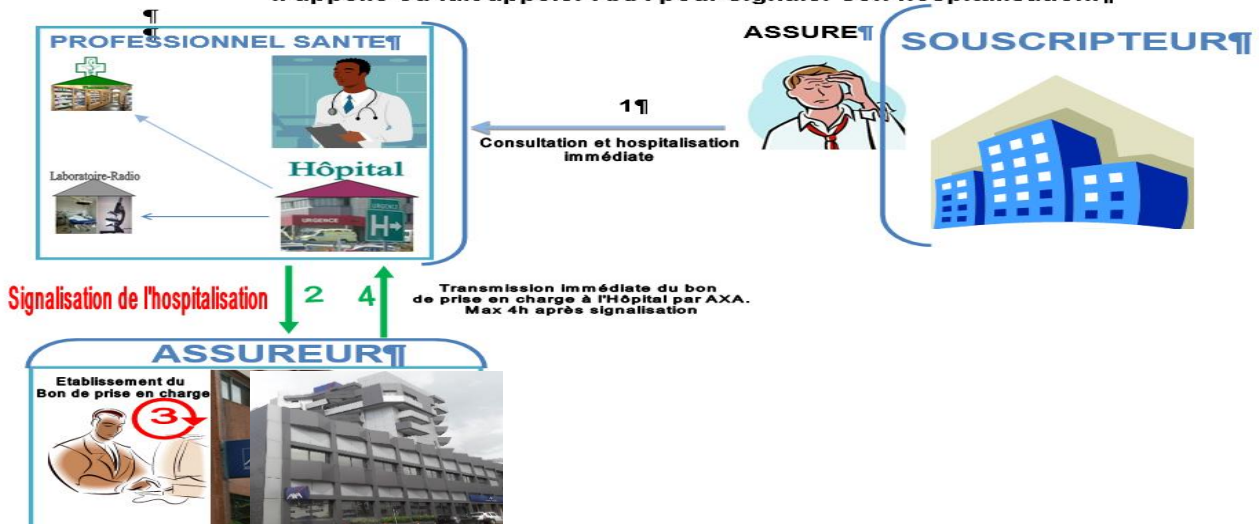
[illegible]

¶

¶

PROFESSIONNEL SANTE¶

ASSURE¶

SOUSCRIPTEUR¶

1¶

Consultation et hospitalisation immédiate

Hôpital

Laboratoire-Radio

URGENCE

H

Signalisation de l'hospitalisation

2

4

Transmission immédiate du bon de prise en charge à l'Hôpital par AXA. Max 4h après signalisation

ASSUREUR¶

Etablissement du Bon de prise en charge

3